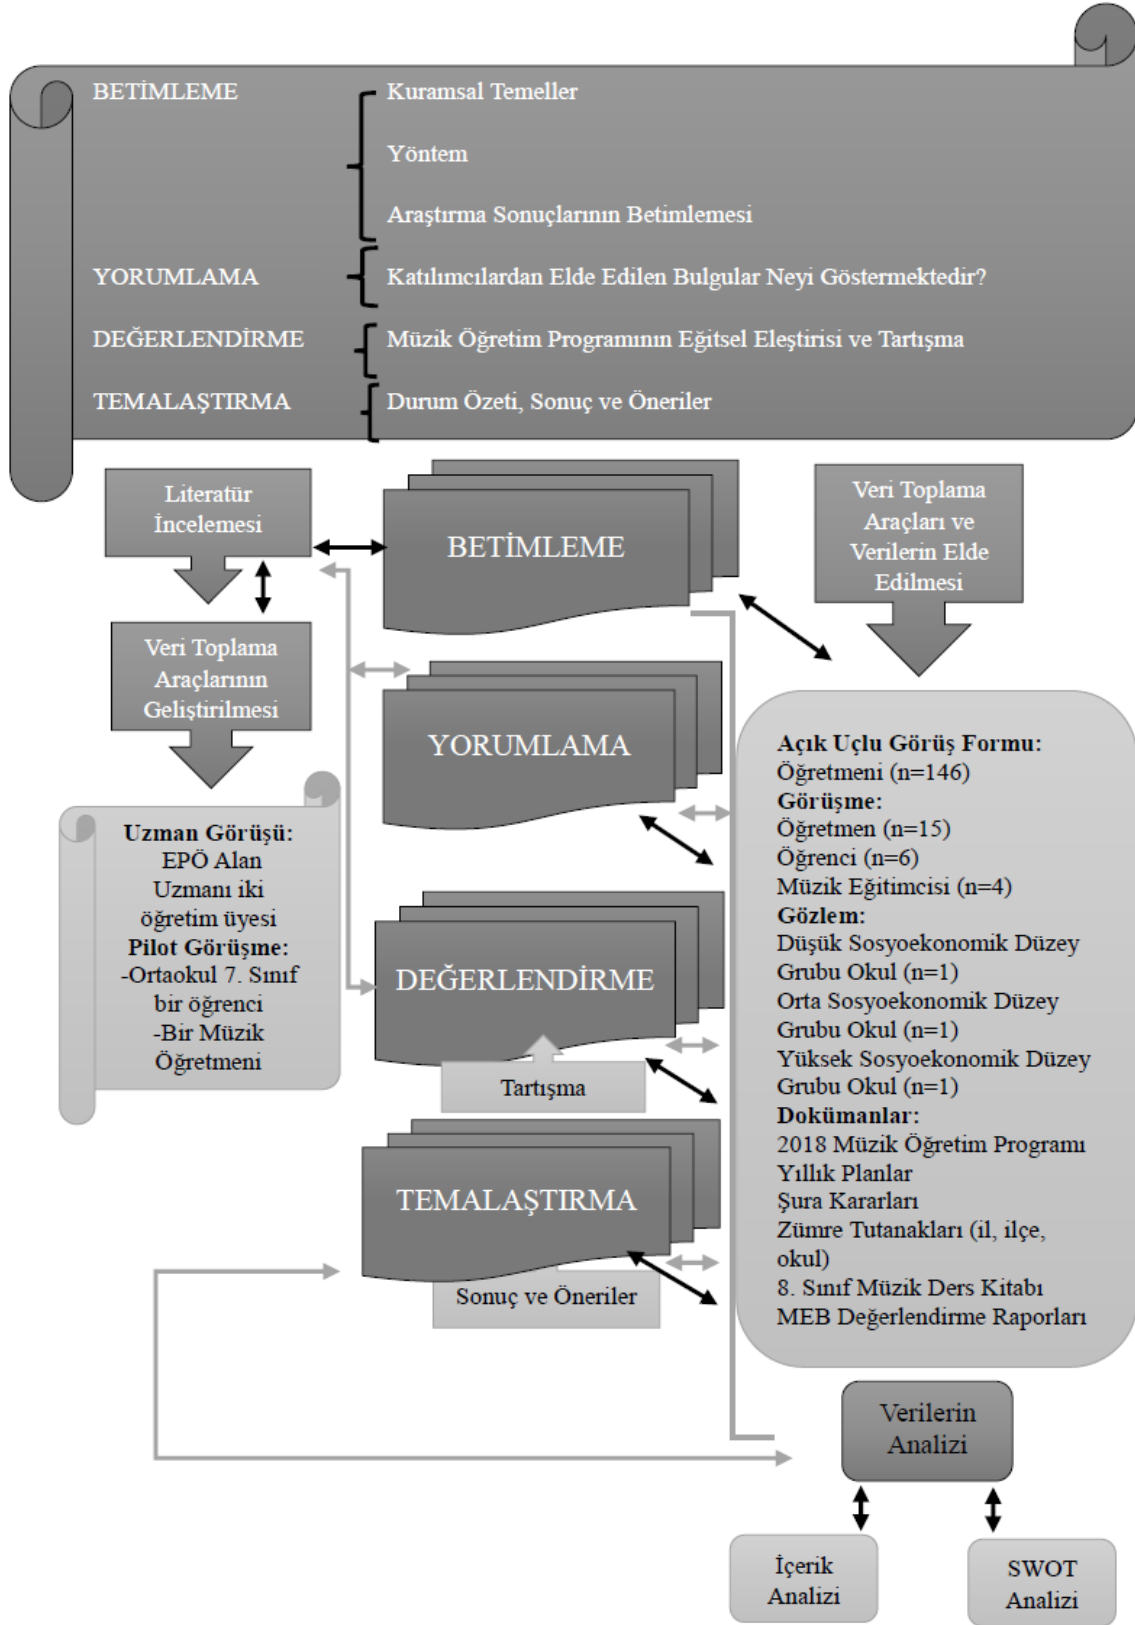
BETİMLEME
Kuramsal Temeller
Yöntem
Araştırma Sonuçlarının Betimlemesi

YORUMLAMA
Katılımcılardan Elde Edilen Bulgular Neyi Göstermektedir?

DEĞERLENDİRME
Müzik Öğretim Programının Eğitsel Eleştirisi ve Tartışma

TEMALAŞTIRMA
Durum Özeti, Sonuç ve Öneriler

Literatür İncelemesi

BETİMLEME

Veri Toplama Araçları ve Verilerin Elde Edilmesi

Veri Toplama Araçlarının Geliştirilmesi

YORUMLAMA

Açık Uçlu Görüş Formu:
Öğretmeni (n=146)
Görüşme:
Öğretmen (n=15)
Öğrenci (n=6)
Müzik Eğitimcisi (n=4)
Gözlem:
Düşük Sosyoekonomik Düzey Grubu Okul (n=1)
Orta Sosyoekonomik Düzey Grubu Okul (n=1)
Yüksek Sosyoekonomik Düzey Grubu Okul (n=1)
Dokümanlar:
2018 Müzik Öğretim Programı
Yıllık Planlar
Şura Kararları
Zümre Tutanakları (il, ilçe, okul)
8. Sınıf Müzik Ders Kitabı
MEB Değerlendirme Raporları

Uzman Görüşü:
EPÖ Alan Uzmanı iki öğretim üyesi
Pilot Görüşme:
-Ortaokul 7. Sınıf bir öğrenci
-Bir Müzik Öğretmeni

DEĞERLENDİRME

Tartışma

TEMALAŞTIRMA

Sonuç ve Öneriler

Verilerin Analizi

İçerik Analizi

SWOT Analizi